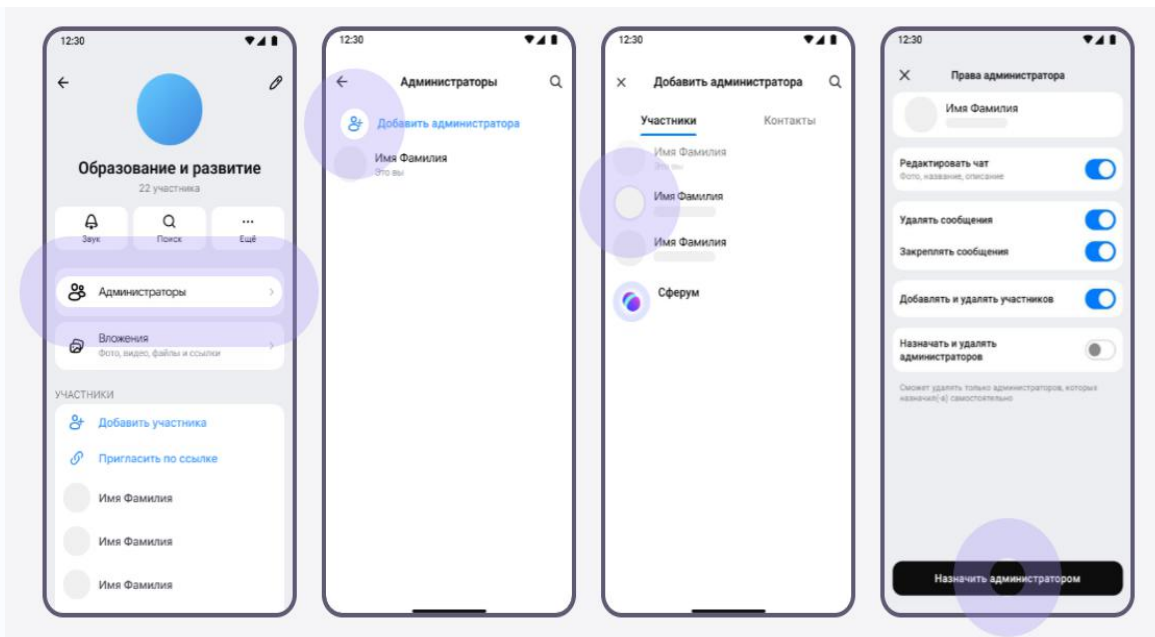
12:30

Образование и развитие
22 участника

Звук
Поиск
Ещё

Администраторы

Вложения
Фото, видео, файлы и ссылки

УЧАСТНИКИ

Добавить участника

Пригласить по ссылке

Имя Фамилия

Имя Фамилия

Имя Фамилия

12:30

Администраторы

Добавить администратора

Имя Фамилия
Это вы

12:30

Добавить администратора

Участники
Контакты

Имя Фамилия
Это вы

Имя Фамилия

Имя Фамилия

Сферум

12:30

Права администратора

Имя Фамилия

Редактировать чат
Фото, название, описание

Удалять сообщения

Закреплять сообщения

Добавлять и удалять участников

Назначать и удалять администраторов

Сможет удалять только администраторов, которых назначил(-а) самостоятельно

Назначить администратором